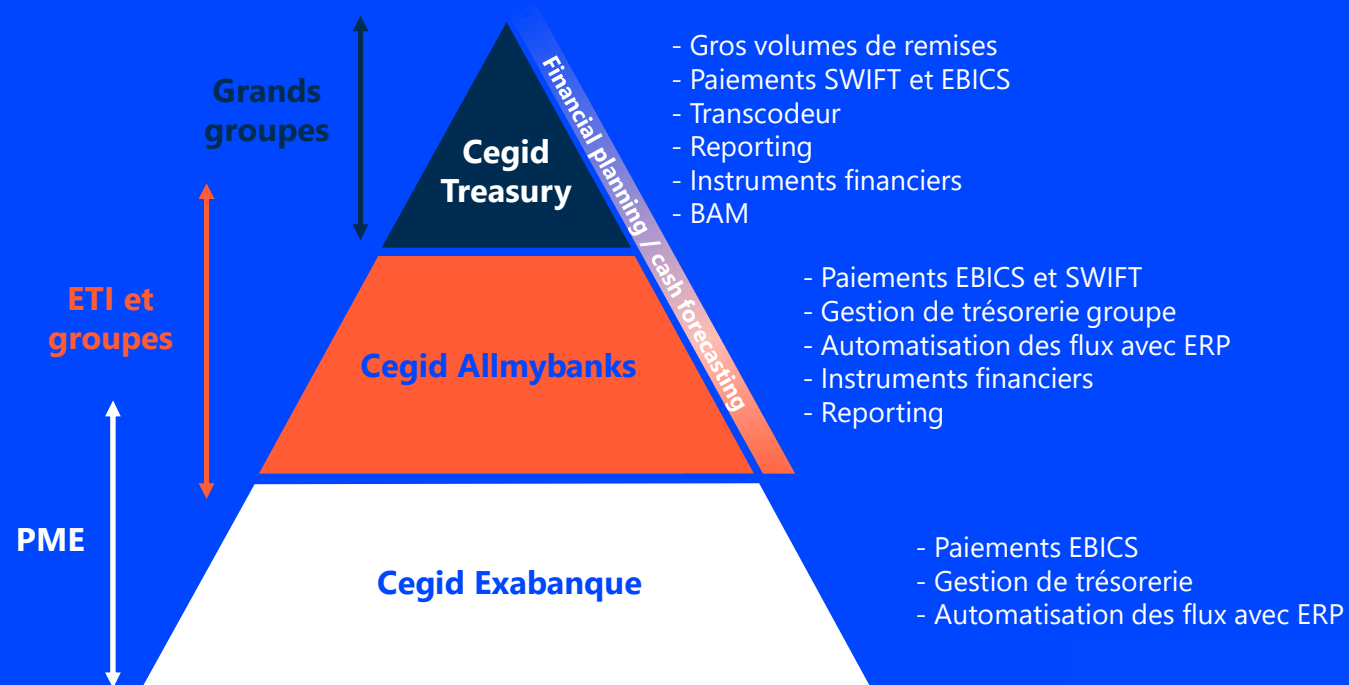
Grands groupes

Cegid Treasury

Financial planning / cash forecasting

- Gros volumes de remises
- Paiements SWIFT et EBICS
- Transcodeur
- Reporting
- Instruments financiers
- BAM

ETI et groupes

Cegid Allmybanks

- Paiements EBICS et SWIFT
- Gestion de trésorerie groupe
- Automatisation des flux avec ERP
- Instruments financiers
- Reporting

PME

Cegid Exabanque

- Paiements EBICS
- Gestion de trésorerie
- Automatisation des flux avec ERP